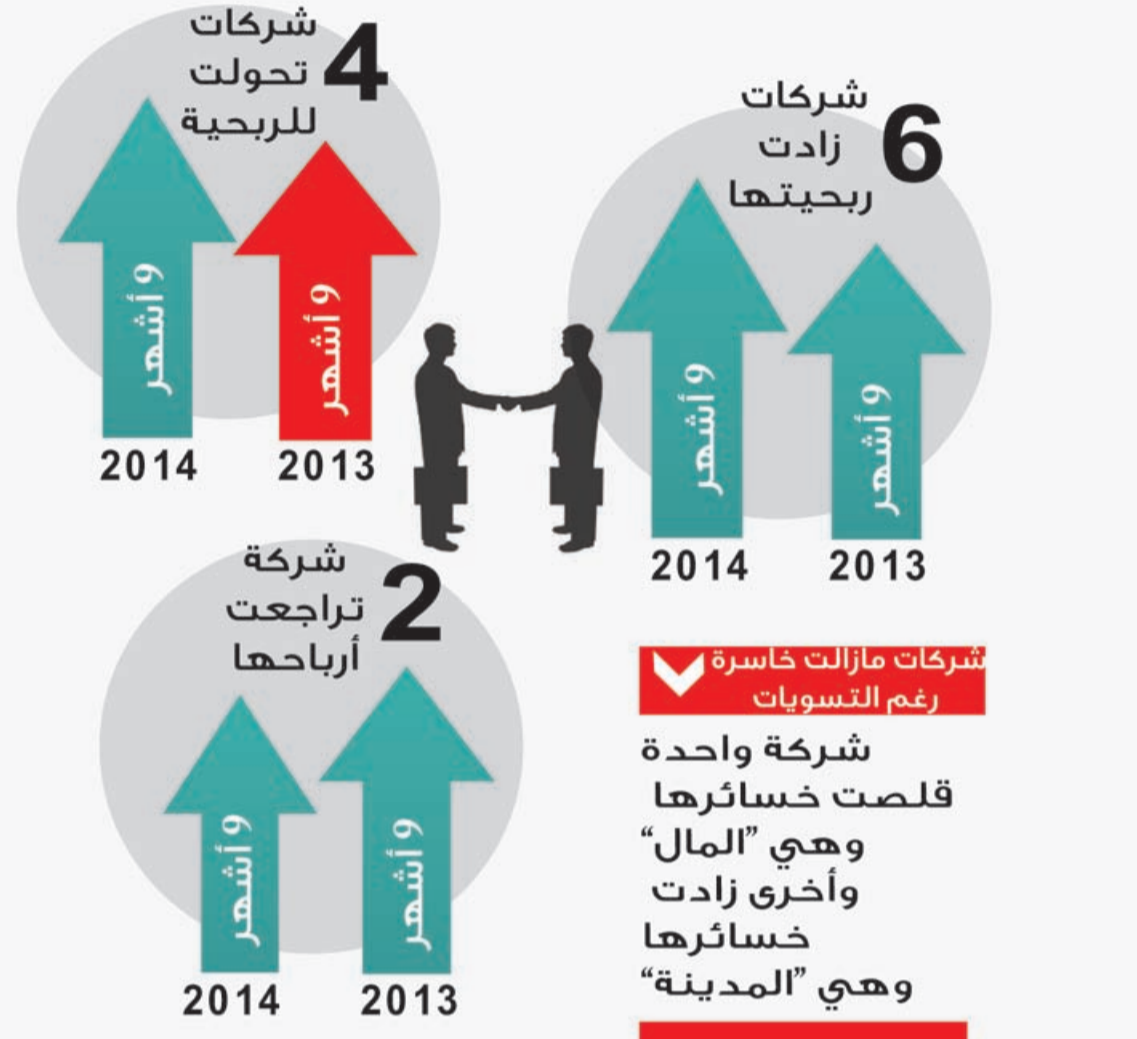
4 شركات تحولت للربحية

9 أشهر
2014

9 أشهر
2013

6 شركات زادت ربحيتها

9 أشهر
2014

9 أشهر
2013

2 شركة تراجعت أرباحها

9 أشهر
2014

9 أشهر
2013

شركات مازالت خاسرة رغم التسويات

شركة واحدة قلصت خسائرها وهي "المال" وأخرى زادت خسائرها وهي "المدينة"